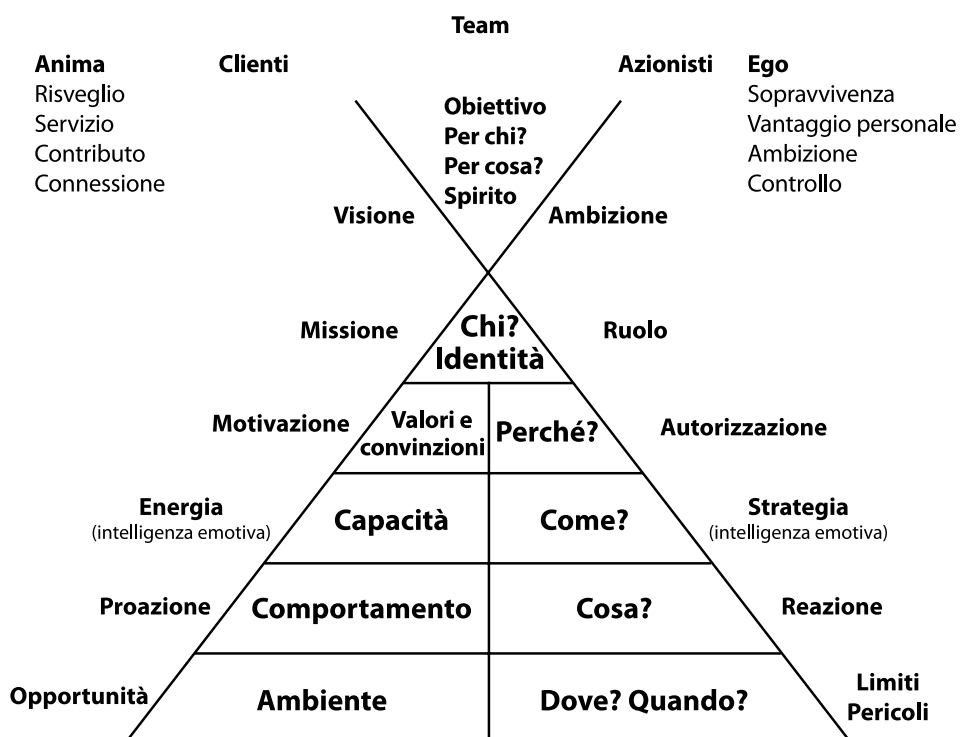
Team

Anima
Risveglio
Servizio
Contributo
Connessione

Clienti

Obiettivo
Per chi?
Per cosa?
Spirito

Azionisti

Ego
Sopravvivenza
Vantaggio personale
Ambizione
Controllo

Visione

Ambizione

Missione

Chi?
Identità

Ruolo

Motivazione

Valori e convinzioni

Perché?

Autorizzazione

Energia
(intelligenza emotiva)

Capacità

Come?

Strategia
(intelligenza emotiva)

Proazione

Comportamento

Cosa?

Reazione

Opportunità

Ambiente

Dove? Quando?

Limiti
Pericoli